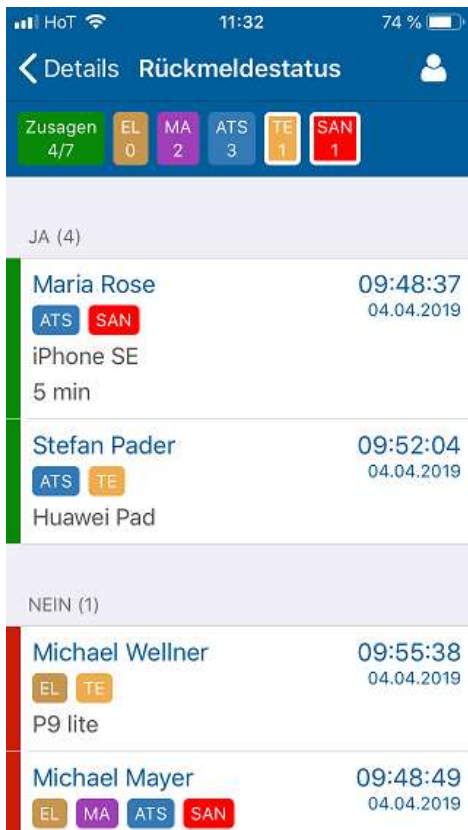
HoT 11:32 74 %

Details Rückmeldestatus

Zusagen 4/7 EL 0 MA 2 ATS 3 TE 1 SAN 1

JA (4)

Maria Rose 09:48:37 04.04.2019
ATS SAN
iPhone SE
5 min

Stefan Pader 09:52:04 04.04.2019
ATS TE
Huawei Pad

NEIN (1)

Michael Wellner 09:55:38 04.04.2019
EL TE
P9 lite

Michael Mayer 09:48:49 04.04.2019
EL MA ATS SAN